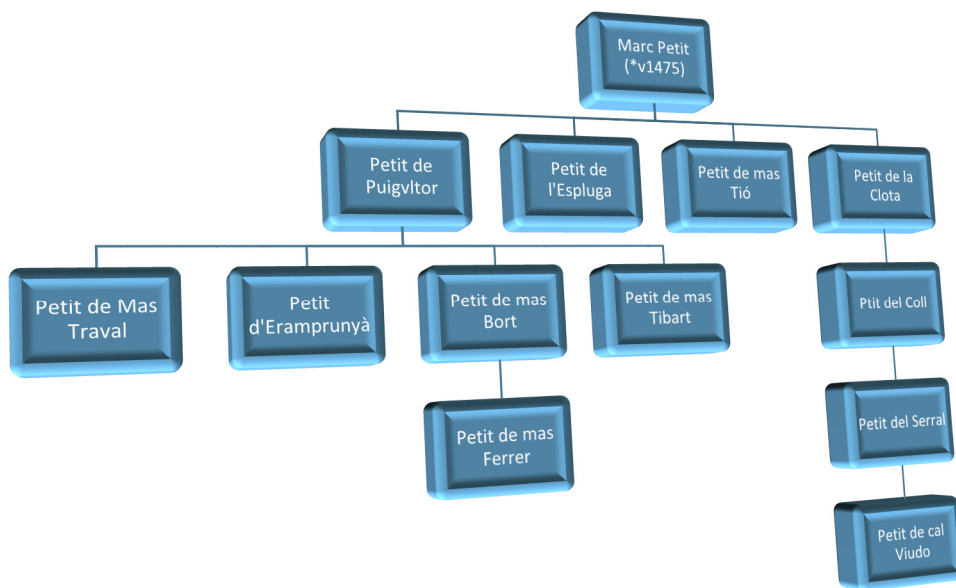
Marc Petit (*v1475)

Petit de Puigvltor

Petit de l'Espluga

Petit de mas Tió

Petit de la Clota

Petit de Mas Traval

Petit d'Eramprunyà

Petit de mas Bort

Petit de mas Tibart

Ptit del Coll

Petit de mas Ferrer

Petit del Serral

Petit de cal Viudo